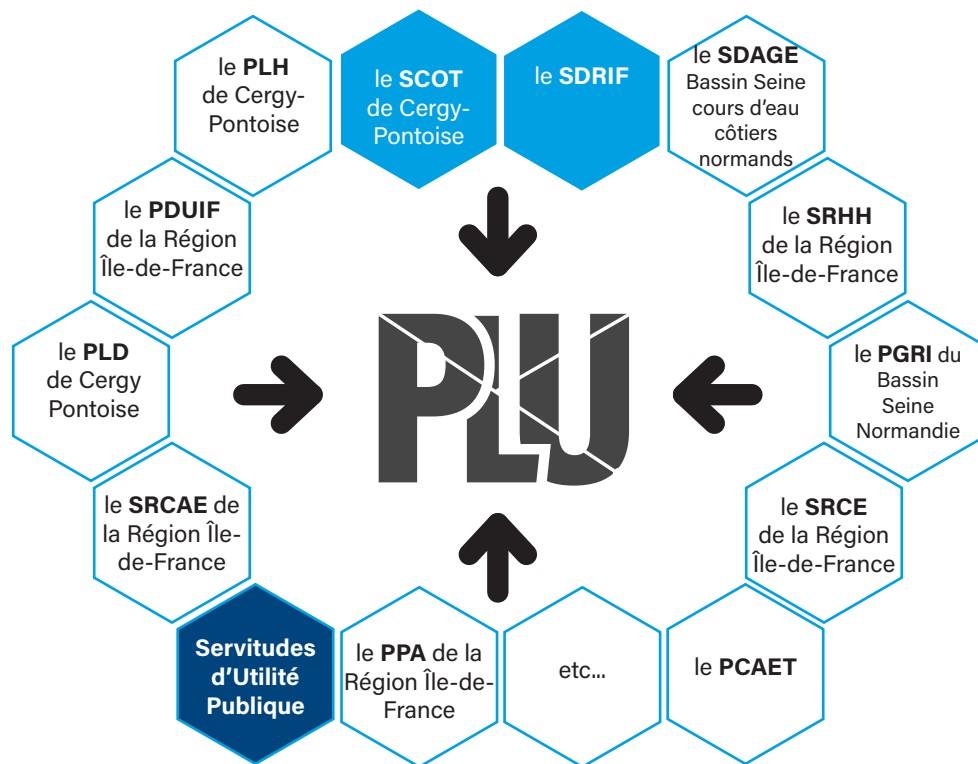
le **PLH** de Cergy-Pontoise

le **SCOT** de Cergy-Pontoise

le **SDRIF**

le **SDAGE** Bassin Seine cours d'eau côtiers normands

le **PDUIF** de la Région Île-de-France

le **SRHH** de la Région Île-de-France

le **PLD** de Cergy Pontoise

PLU

le **PGRI** du Bassin Seine Normandie

le **SRCAE** de la Région Île-de-France

le **SRCE** de la Région Île-de-France

**Servitudes d'Utilité Publique**

le **PPA** de la Région Île-de-France

etc...

le **PCAET**